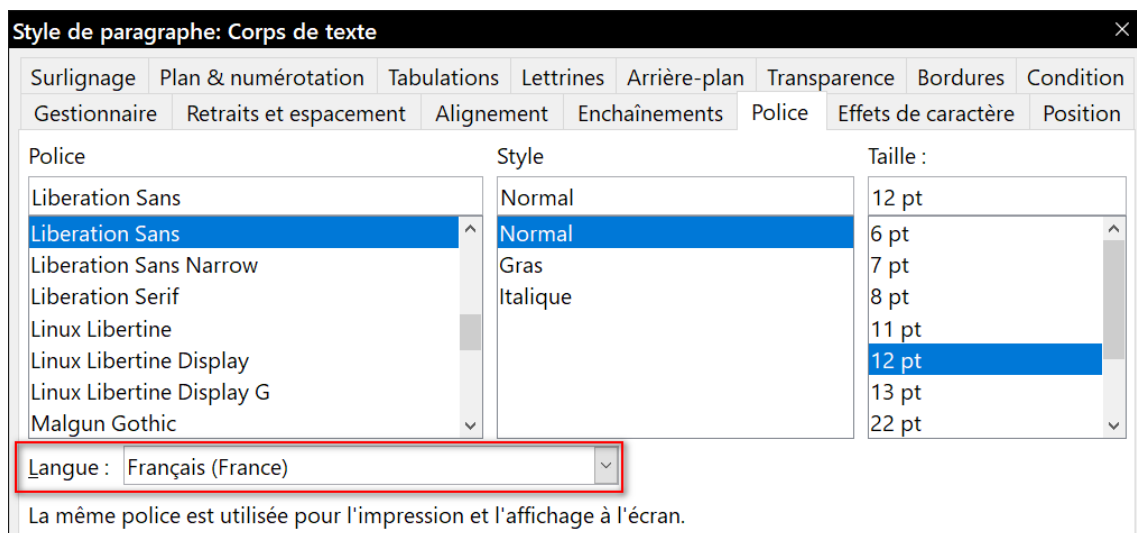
Style de paragraphe: Corps de texte
×

Surlignage | Plan & numérotation | Tabulations | Lettrines | Arrière-plan | Transparence | Bordures | Condition
Gestionnaire | Retraits et espacement | Alignement | Enchaînements | Police | Effets de caractère | Position

Police
Liberation Sans
Liberation Sans
Liberation Sans Narrow
Liberation Serif
Linux Libertine
Linux Libertine Display
Linux Libertine Display G
Malgun Gothic

Style
Normal
Normal
Gras
Italique

Taille :
12 pt
6 pt
7 pt
8 pt
11 pt
12 pt
13 pt
22 pt

Langue : Français (France)

La même police est utilisée pour l'impression et l'affichage à l'écran.